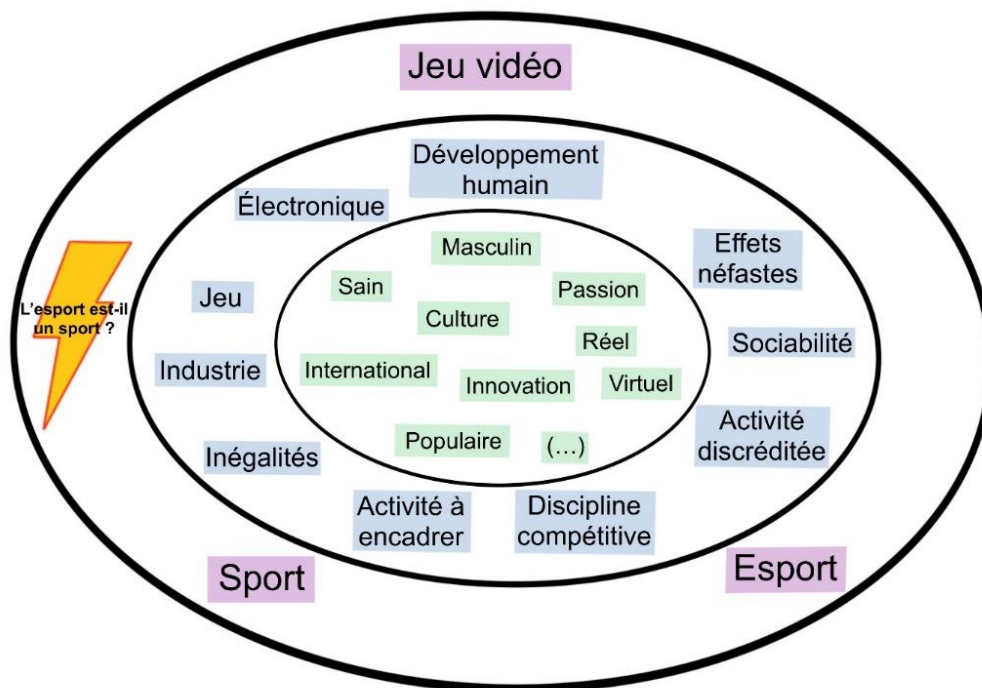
Jeu vidéo

Développement humain

Électronique

L'esport est-il un sport ?

Jeu

Industrie

Inégalités

Effets néfastes

Sociabilité

Activité discréditée

Masculin

Sain

Passion

Culture

Réel

International

Innovation

Virtuel

Populaire

(…)

Activité à encadrer

Discipline compétitive

Sport

Esport